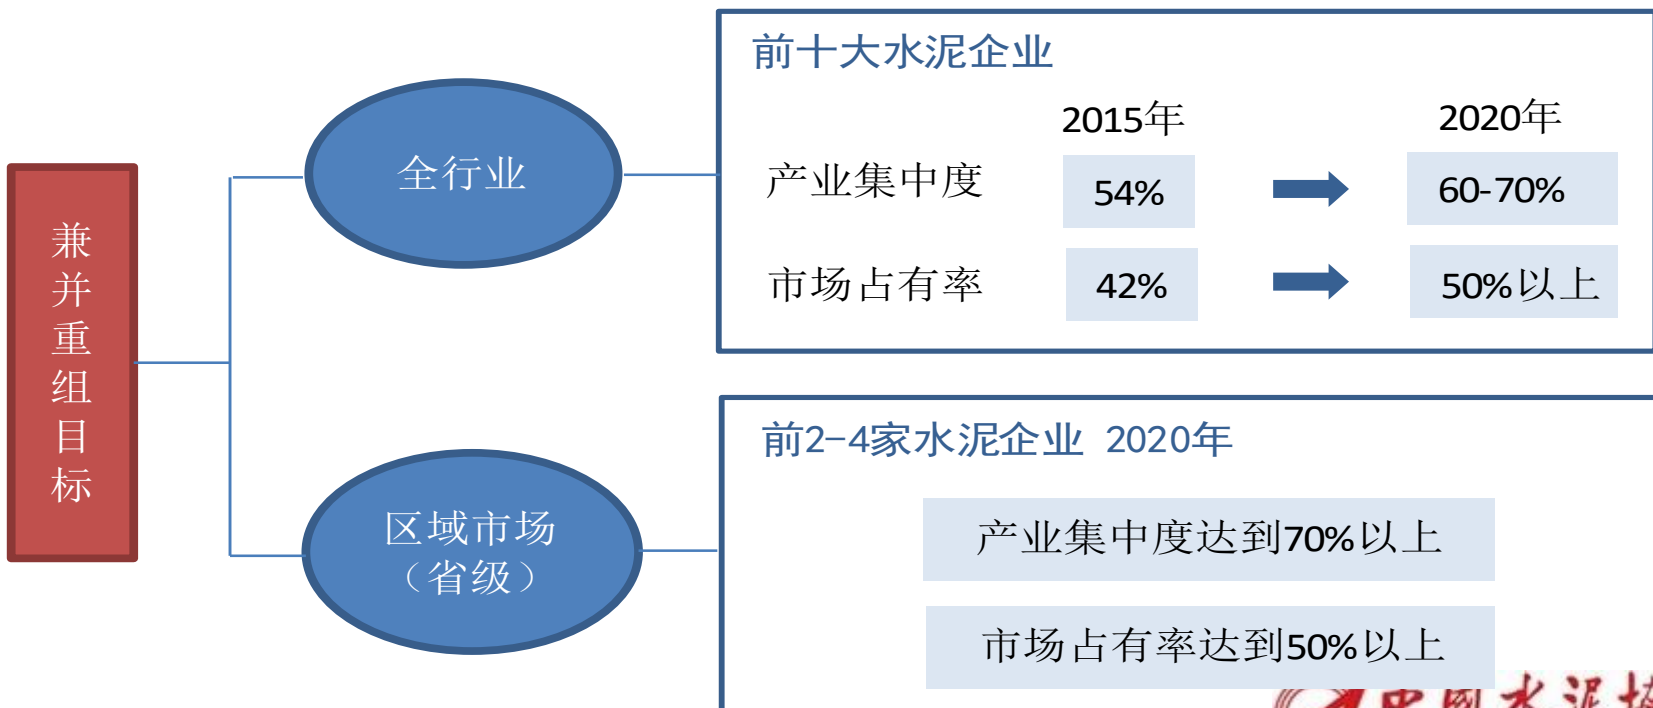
兼并重组目标

全行业

前十大水泥企业

| | 2015年 | | 2020年 |
|---|---|---|---|
| 产业集中度 | 54% | | 60-70% |
| 市场占有率 | 42% | | 50%以上 |

区域市场（省级）

前2-4家水泥企业 2020年

产业集中度达到70%以上

市场占有率达到50%以上

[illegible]